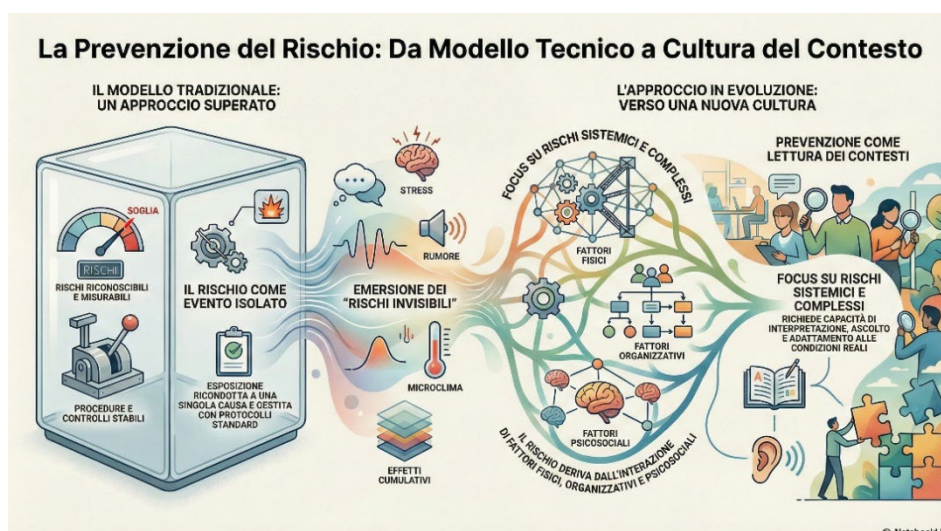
La Prevenzione del Rischio: Da Modello Tecnico a Cultura del Contesto

IL MODELLO TRADIZIONALE: UN APPROCCIO SUPERATO

SOGLIA

RISCHI

RISCHI RICONOSCIBILI E MISURABILI

PROCEDURE E CONTROLLI STABILI

IL RISCHIO COME EVENTO ISOLATO

ESPOSIZIONE RICONDOTTA A UNA SINGOLA CAUSA E GESTITA CON PROTOCOLLI STANDARD

STRESS

RUMORE

EMERSIONE DEI "RISCHI INVISIBILI"

MICROCLIMA

EFFETTI CUMULATIVI

L'APPROCCIO IN EVOLUZIONE: VERSO UNA NUOVA CULTURA

FOCUS SU RISCHI SISTEMICI E COMPLESSI

FATTORI FISICI

FATTORI ORGANIZZATIVI

FATTORI PSICOSOCIALI

IL RISCHIO DERIVA DALL'INTERAZIONE DI FATTORI FISICI, ORGANIZZATIVI E PSICOSOCIALI

PREVENZIONE COME LETTURA DEI CONTESTI

FOCUS SU RISCHI SISTEMICI E COMPLESSI

RICHIEDE CAPACITÀ DI INTERPRETAZIONE, ASCOLTO E ADATTAMENTO ALLE CONDIZIONI REALI

© NotebookLM